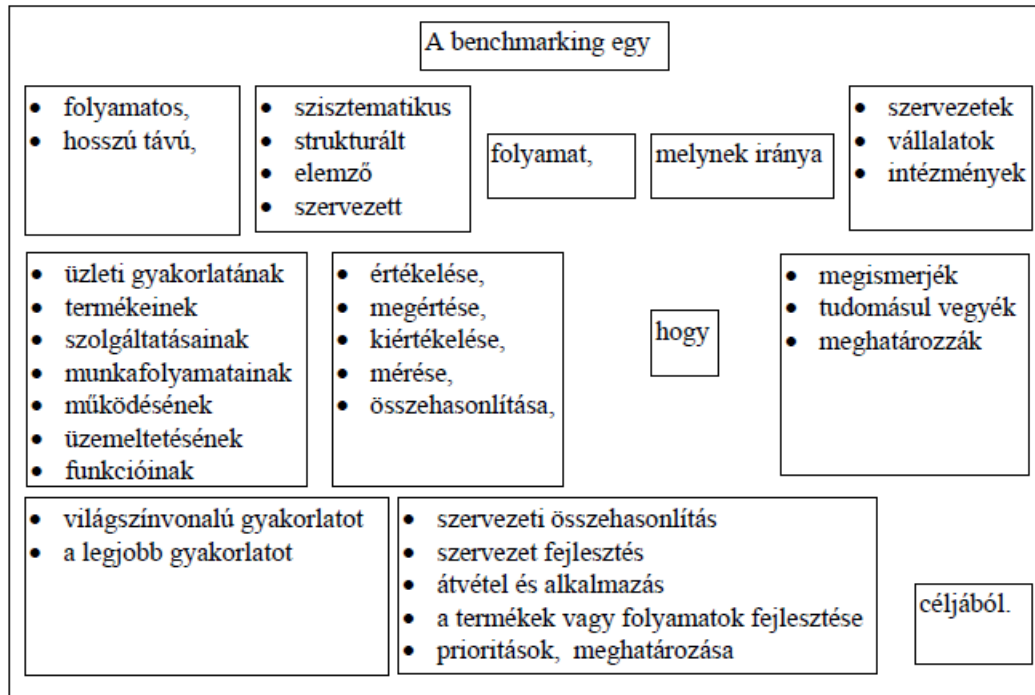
A benchmarking egy

- folyamatos,
- hosszú távú,

- szisztematikus
- strukturált
- elemző
- szervezett

folyamat,

melynek iránya

- szervezetek
- vállalatok
- intézmények

- üzleti gyakorlatának
- termékeinek
- szolgáltatásainak
- munkafolyamatainak
- működésének
- üzemeltetésének
- funkcióinak

- értékelése,
- megértése,
- kiértékelése,
- mérése,
- összehasonlítása,

hogy

- megismerjék
- tudomásul vegyék
- meghatározzák

- világszínvonalú gyakorlatot
- a legjobb gyakorlatot

- szervezeti összehasonlítás
- szervezet fejlesztés
- átvétel és alkalmazás
- a termékek vagy folyamatok fejlesztése
- prioritások, meghatározása

céljából.